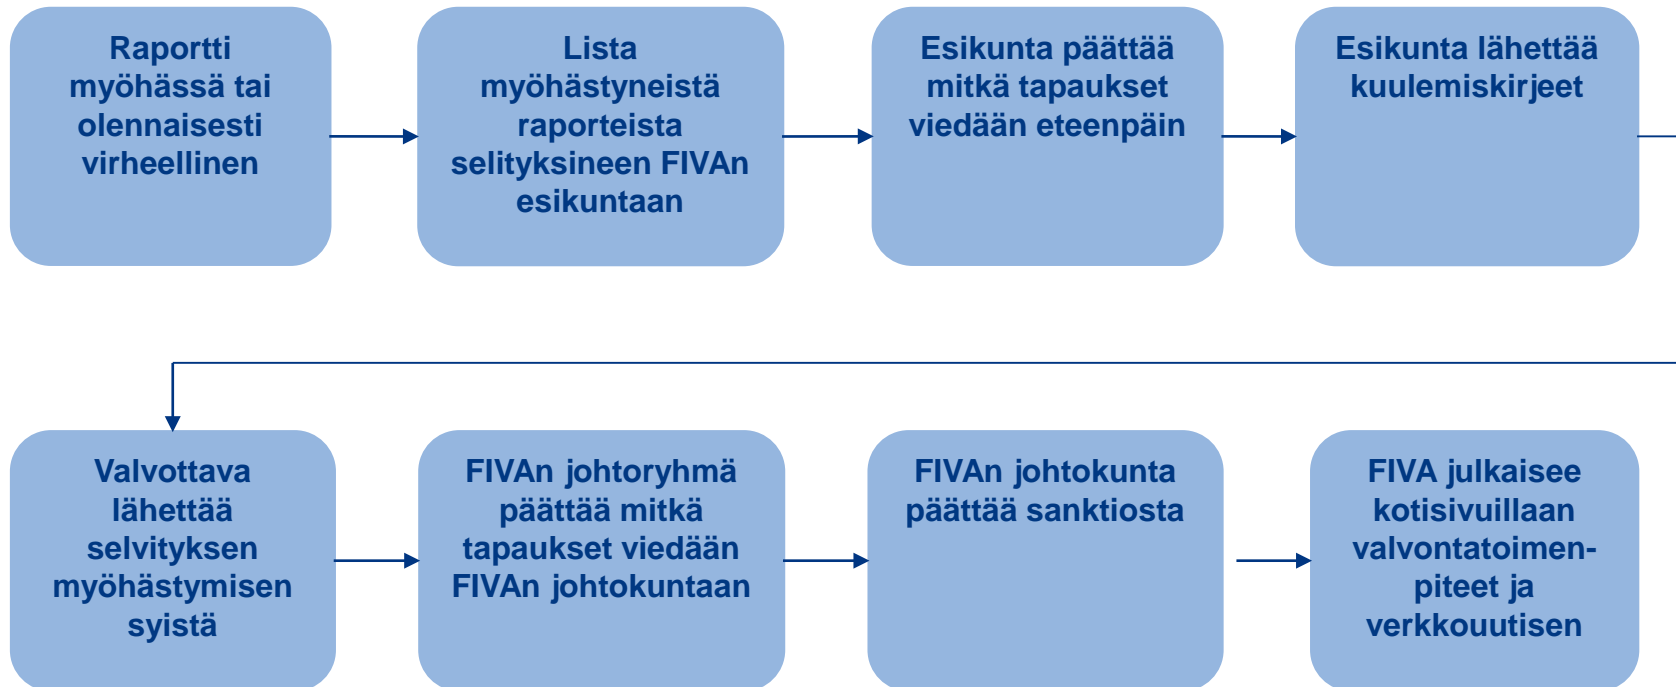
Raportti myöhässä tai olennaisesti virheellinen

Lista myöhästyneistä raporteista selityksineen FIVAn esikuntaan

Esikunta päättää mitkä tapaukset viedään eteenpäin

Esikunta lähettää kuulemiskirjeet

Valvottava lähettää selvityksen myöhästymisen syistä

FIVAn johtoryhmä päättää mitkä tapaukset viedään FIVAn johtokuntaan

FIVAn johtokunta päättää sanktiosta

FIVA julkaisee kotisivuillaan valvontatoimenpiteet ja verkkouutisen